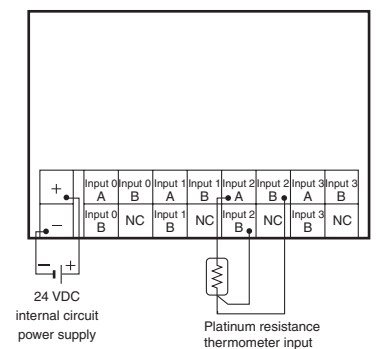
| + | Input 0 A | Input 0 B | Input 1 A | Input 1 B | Input 2 A | Input 2 B | Input 3 A | Input 3 B |
|---|---|---|---|---|---|---|---|---|
| – | Input 0 B | NC | Input 1 B | NC | Input 2 B | NC | Input 3 B | NC |

– +

24 VDC internal circuit power supply

Platinum resistance thermometer input